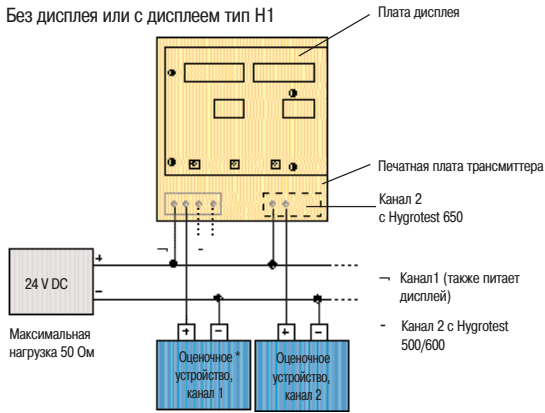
Без дисплея или с дисплеем тип H1

Плата дисплея

Печатная плата трансмиттера

Канал 2 с Hygrotest 650

24 V DC

+

–

Максимальная нагрузка 50 Ом

¬

-

+ –

Оценочное * устройство, канал 1

+ –

Оценочное устройство, канал 2

¬ Канал1 (также питает дисплей)

- Канал 2 с Hygrotest 500/600